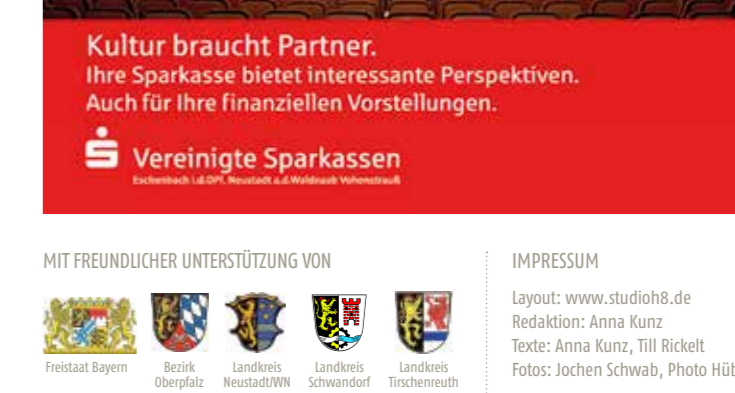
Kultur braucht Partner.
Ihre Sparkasse bietet interessante Perspektiven.
Auch für Ihre finanziellen Vorstellungen.

Vereinigte Sparkassen
Eschenbach i.d.OPf. Neustadt a.d.Waldnaab Vohenstrauß

MIT FREUNDLICHER UNTERSTÜTZUNG VON

Freistaat Bayern
Bezirk Oberpfalz
Landkreis Neustadt/WN
Landkreis Schwandorf
Landkreis Tirschenreuth

IMPRESSUM

Layout: www.studioh8.de
Redaktion: Anna Kunz
Texte: Anna Kunz, Till Rickelt
Fotos: Jochen Schwab, Photo Hüb